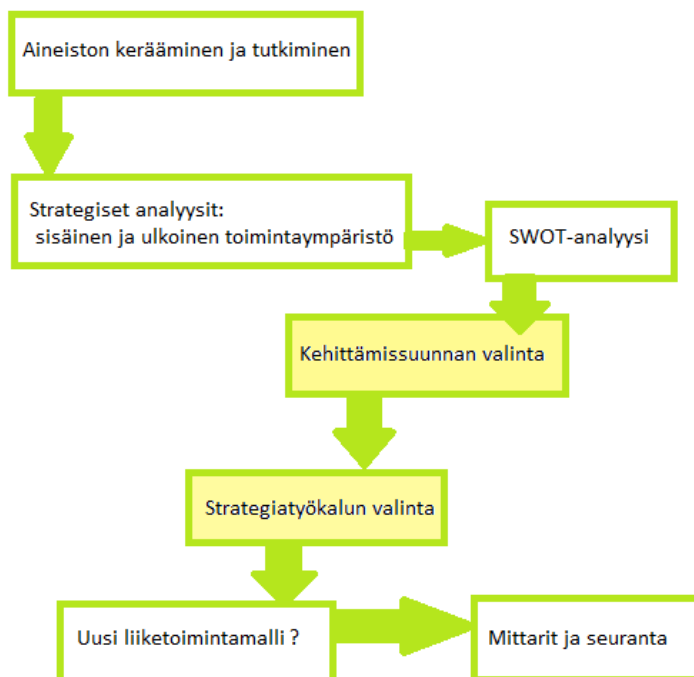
Aineiston kerääminen ja tutkiminen

Strategiset analyysit:
sisäinen ja ulkoinen toimintaympäristö

SWOT-analyysi

Kehittämissuunnan valinta

Strategiatyökalun valinta

Uusi liiketoimintamalli ?

Mittarit ja seuranta